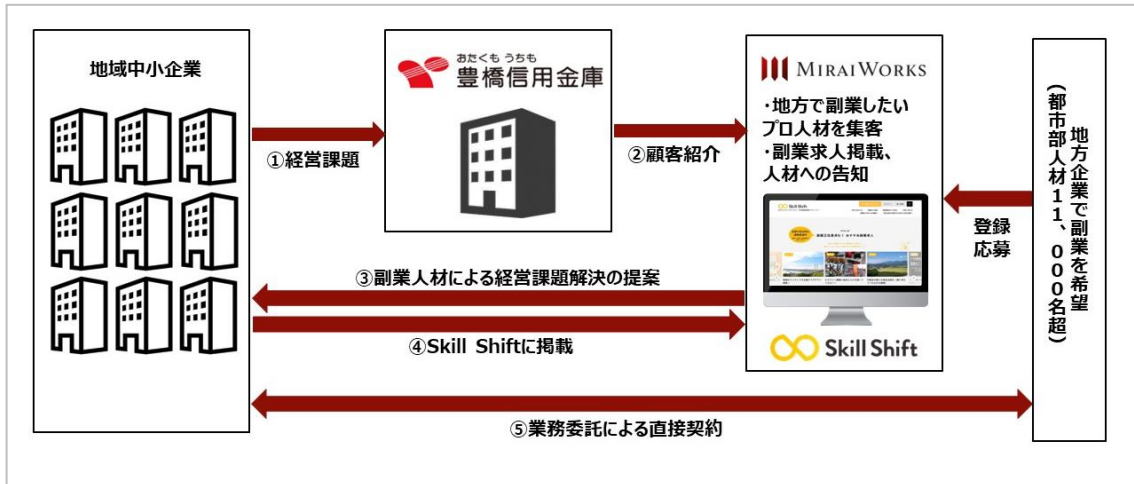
地域中小企業

①経営課題

おたくも うちも
豊橋信用金庫

②顧客紹介

MIRAIWORKS

・地方で副業したいプロ人材を集客
・副業求人掲載、人材への告知

Skill Shift

登録
応募

地方企業で副業を希望
(都市部人材11,000名超)

③副業人材による経営課題解決の提案

④Skill Shiftに掲載

⑤業務委託による直接契約